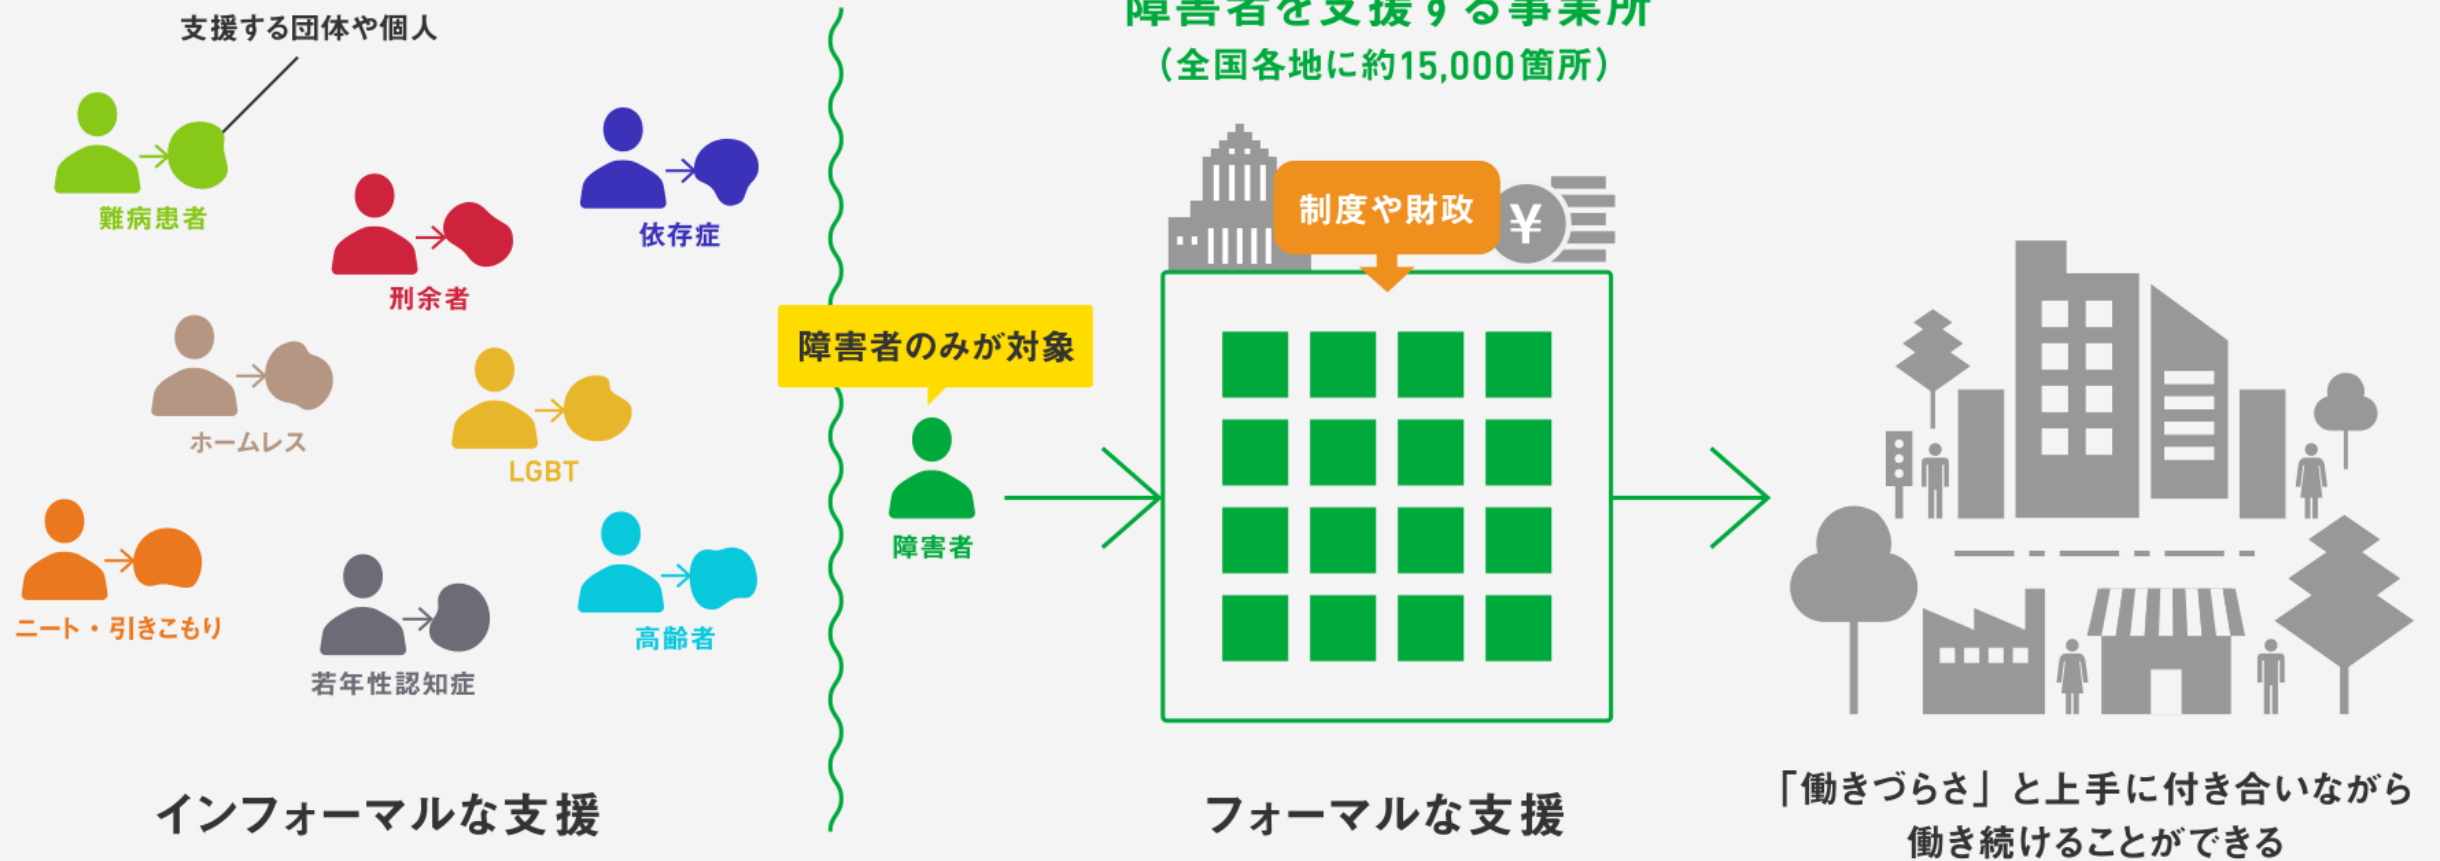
支援する団体や個人

難病患者

刑余者

依存症

ホームレス

LGBT

ニート・引きこもり

若年性認知症

高齢者

インフォーマルな支援

障害者を支援する事業所
(全国各地に約15,000箇所)

制度や財政

¥

障害者のみが対象

障害者

フォーマルな支援

「働きづらさ」と上手に付き合いながら
働き続けることができる